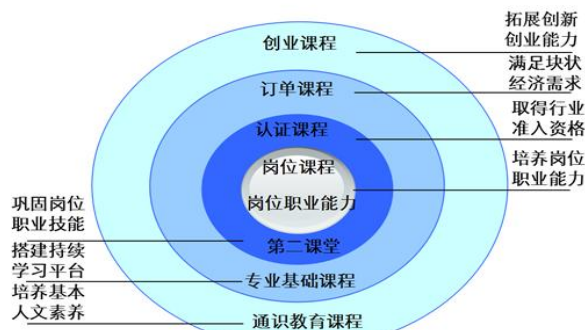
创业课程
拓展创新创业能力
订单课程
满足块状经济需求
认证课程
取得行业准入资格
岗位课程
岗位职业能力
培养岗位职业能力
巩固岗位职业技能
第二课堂
搭建持续学习平台
专业基础课程
培养基本人文素养
通识教育课程